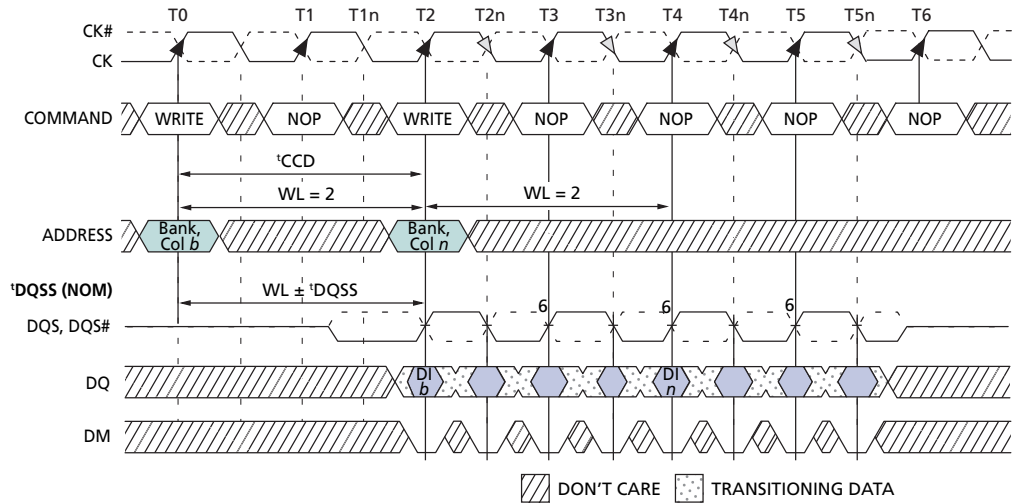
T0 T1 T1n T2 T2n T3 T3n T4 T4n T5 T5n T6

CK#
CK

COMMAND WRITE NOP WRITE NOP NOP NOP NOP

$^{t}$CCD

WL = 2

WL = 2

ADDRESS Bank, Col *b* Bank, Col *n*

$^{t}$DQSS (NOM)

WL ± $^{t}$DQSS

DQS, DQS#

6 6 6

DQ DI *b* DI *n*

DM

DON'T CARE TRANSITIONING DATA